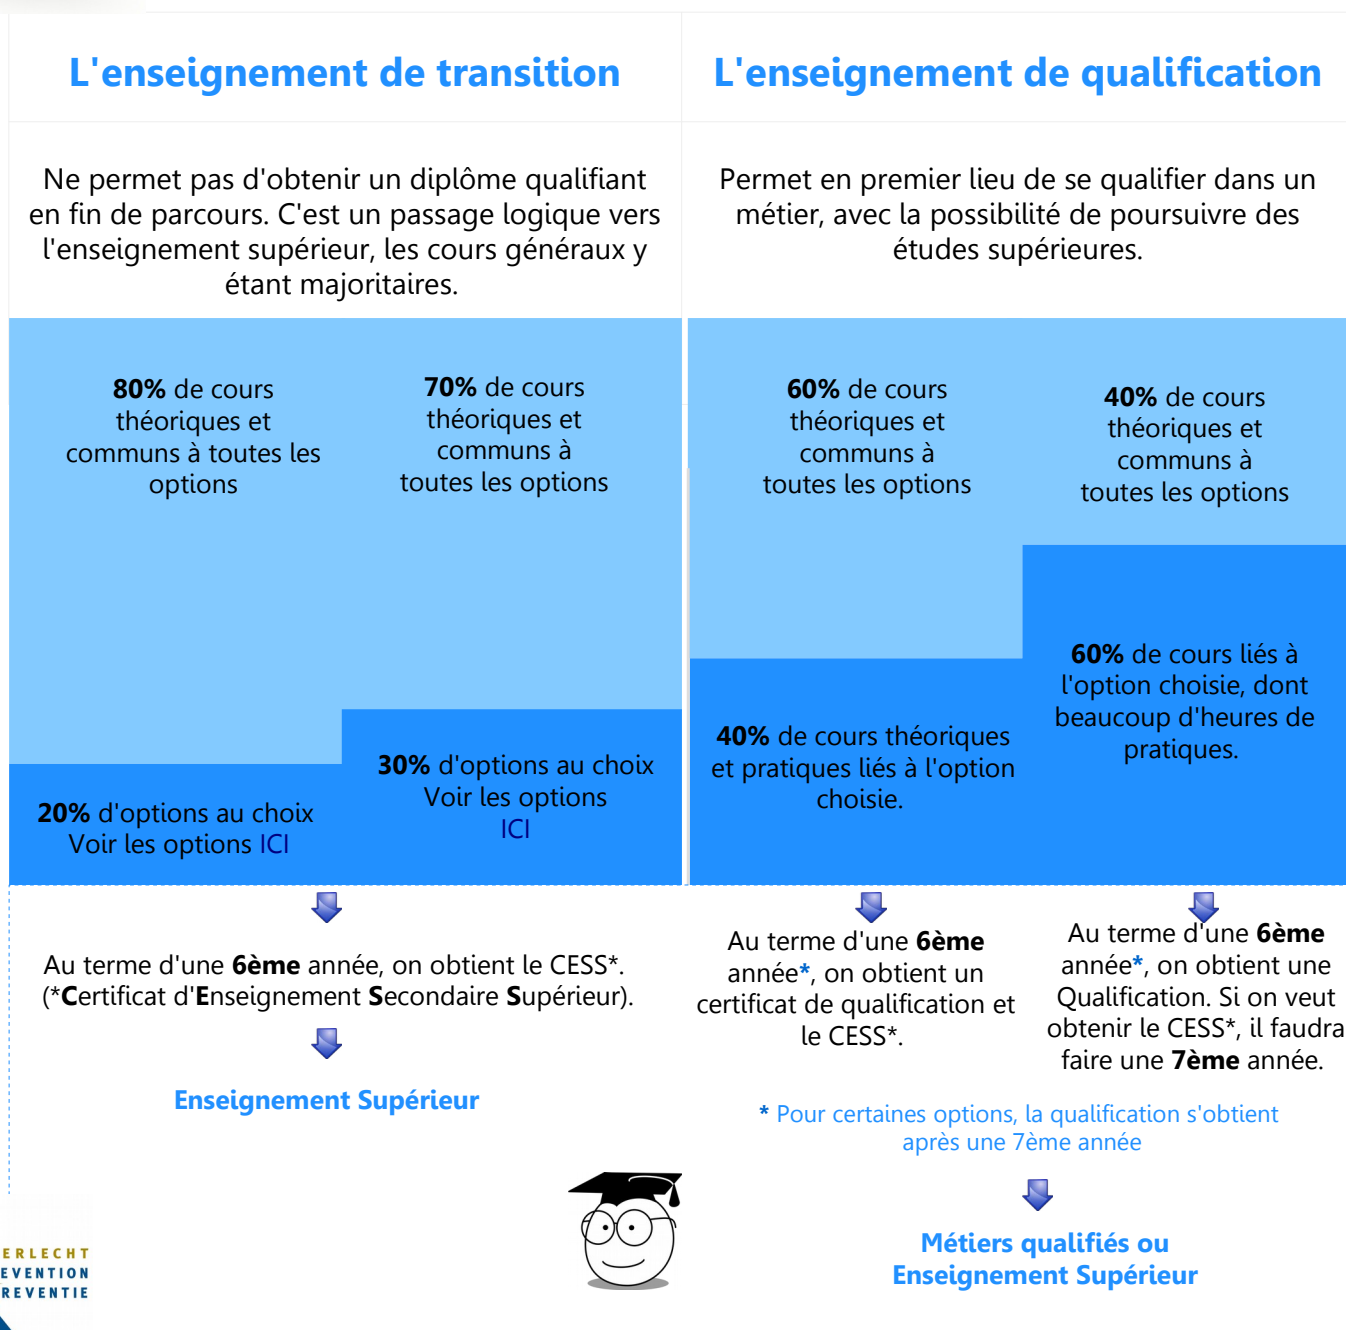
L'enseignement de transition

L'enseignement de qualification

Ne permet pas d'obtenir un diplôme qualifiant en fin de parcours. C'est un passage logique vers l'enseignement supérieur, les cours généraux y étant majoritaires.

Permet en premier lieu de se qualifier dans un métier, avec la possibilité de poursuivre des études supérieures.

**80%** de cours théoriques et communs à toutes les options

**70%** de cours théoriques et communs à toutes les options

**60%** de cours théoriques et communs à toutes les options

**40%** de cours théoriques et communs à toutes les options

**20%** d'options au choix Voir les options ICI

**30%** d'options au choix Voir les options ICI

**40%** de cours théoriques et pratiques liés à l'option choisie.

**60%** de cours liés à l'option choisie, dont beaucoup d'heures de pratiques.

Au terme d'une **6ème** année, on obtient le CESS*. (***C**ertificat d'**E**nseignement **S**econdaire **S**upérieur).

Enseignement Supérieur

Au terme d'une **6ème** année*, on obtient un certificat de qualification et le CESS*.

Au terme d'une **6ème** année*, on obtient une Qualification. Si on veut obtenir le CESS*, il faudra faire une **7ème** année.

* Pour certaines options, la qualification s'obtient après une 7ème année

Métiers qualifiés ou Enseignement Supérieur

ERLECHT
EVENTION
REVENTIE